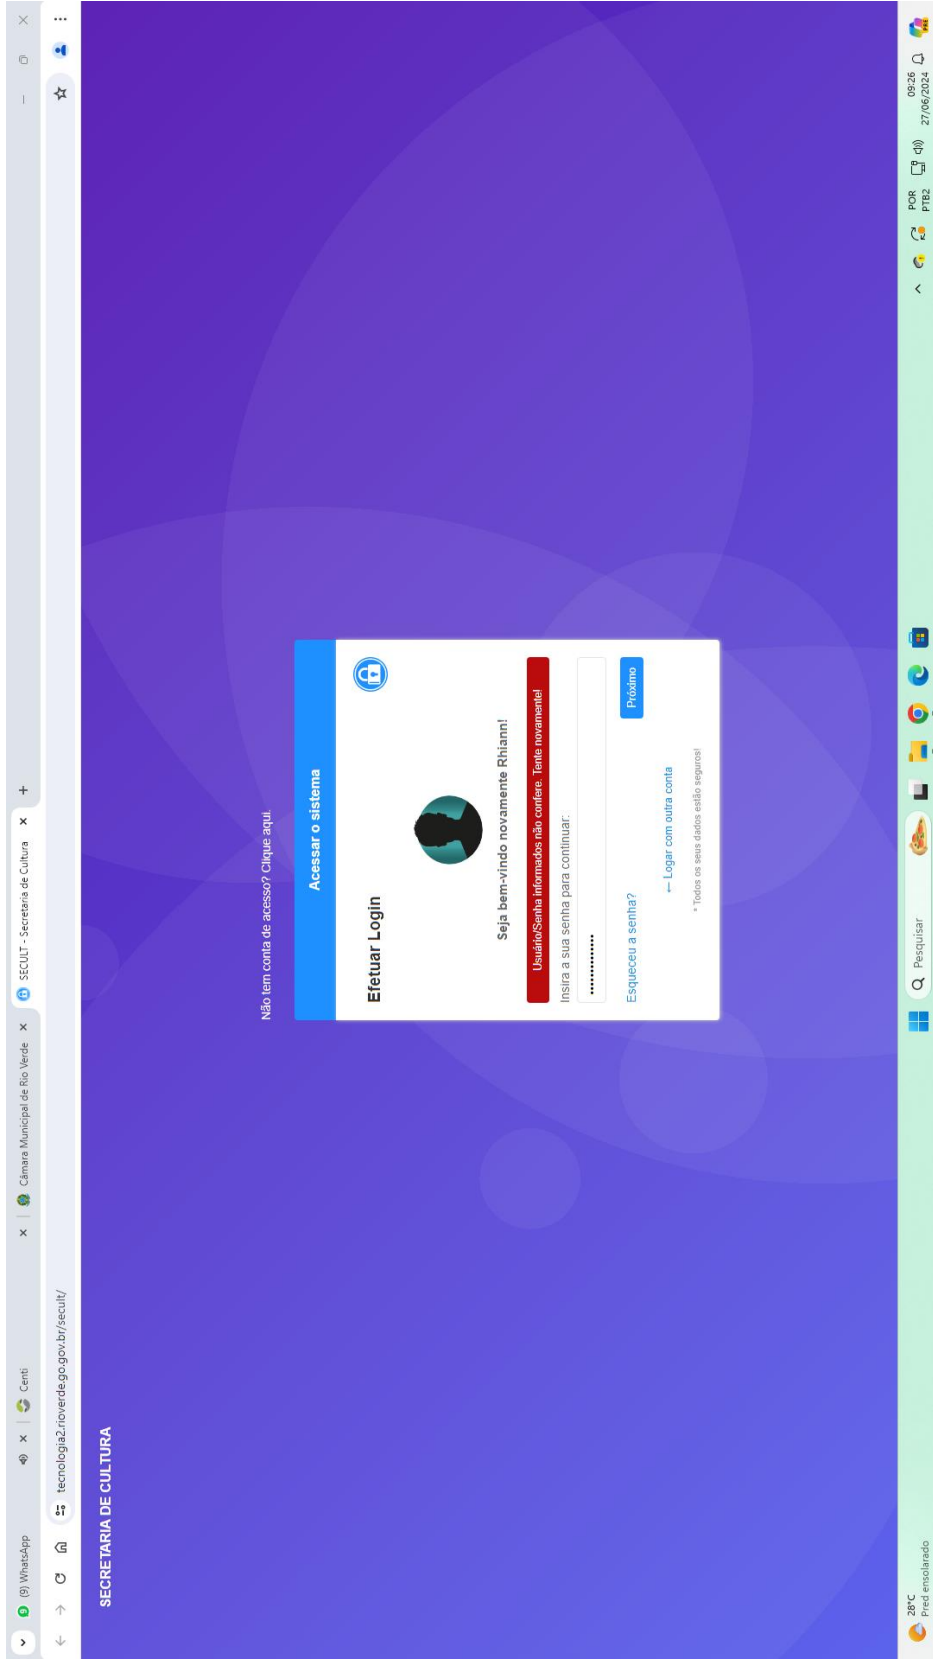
(9) WhatsApp
Centi
Câmara Municipal de Rio Verde
SECULT - Secretaria de Cultura
tecnologia2.rioverde.go.gov.br/secult/

SECRETARIA DE CULTURA

Não tem conta de acesso? Clique aqui.

Acessar o sistema

Efetuar Login

Seja bem-vindo novamente Rhiann!

Usuário/Senha informados não confere. Tente novamente!

Insira a sua senha para continuar.

Próximo

Esqueceu a senha?

← Logar com outra conta

* Todos os seus dados estão seguros!

28°C
Pred ensolarado

Pesquisar

POR
PTB2

09:26
27/06/2024